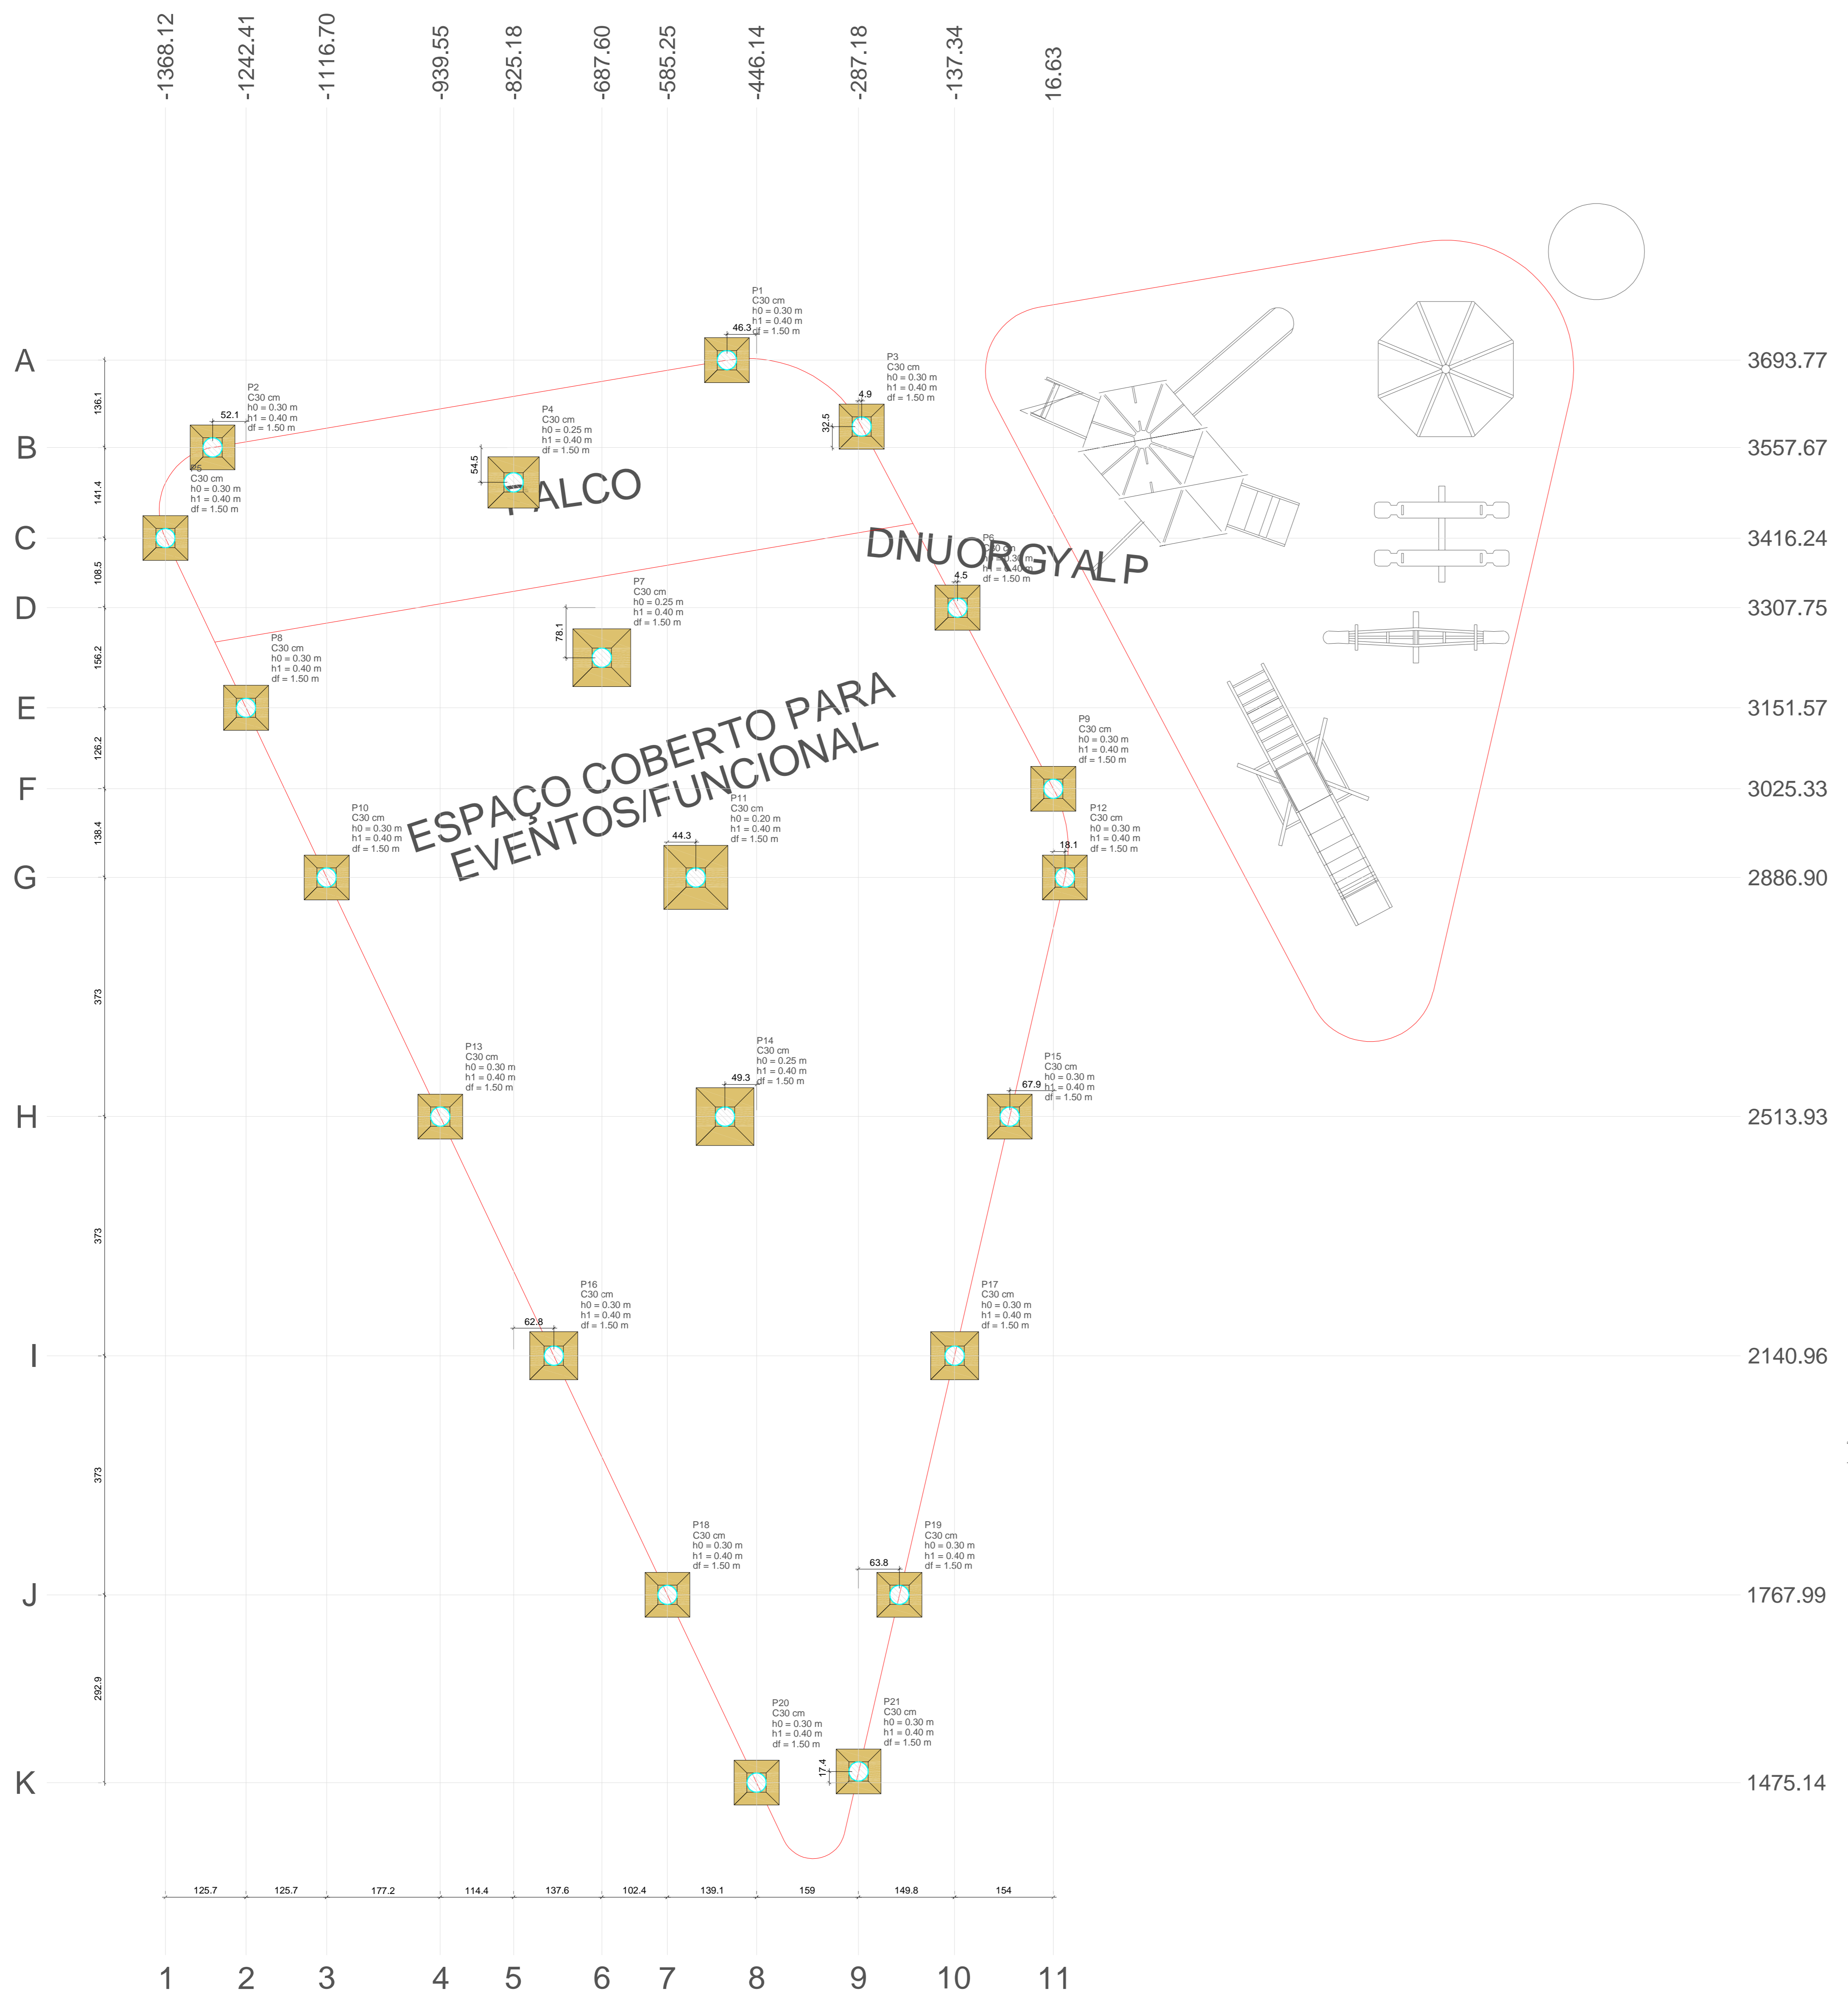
-1368.12 -1242.41 -1116.70 -939.55 -825.18 -687.60 -585.25 -446.14 -287.18 -137.34 16.63

A 3693.77
B 3557.67
C 3416.24
D 3307.75
E 3151.57
F 3025.33
G 2886.90
H 2513.93
I 2140.96
J 1767.99
K 1475.14

136.1
141.4
108.5
156.2
126.2
138.4
373
373
373
292.9

P1
C30 cm
h0 = 0.30 m
h1 = 0.40 m
df = 1.50 m
46.3

P2
C30 cm
h0 = 0.30 m
h1 = 0.40 m
df = 1.50 m
52.1

P3
C30 cm
h0 = 0.30 m
h1 = 0.40 m
df = 1.50 m
4.9
32.5

P4
C30 cm
h0 = 0.25 m
h1 = 0.40 m
df = 1.50 m
54.5

P5
C30 cm
h0 = 0.30 m
h1 = 0.40 m
df = 1.50 m

PALCO

DNUORGYALP

P6
C30 cm
h0 = 0.30 m
h1 = 0.40 m
df = 1.50 m
4.5

P7
C30 cm
h0 = 0.25 m
h1 = 0.40 m
df = 1.50 m
78.1

P8
C30 cm
h0 = 0.30 m
h1 = 0.40 m
df = 1.50 m

ESPAÇO COBERTO PARA
EVENTOS/FUNCIONAL

P9
C30 cm
h0 = 0.30 m
h1 = 0.40 m
df = 1.50 m

P10
C30 cm
h0 = 0.30 m
h1 = 0.40 m
df = 1.50 m

P11
C30 cm
h0 = 0.20 m
h1 = 0.40 m
df = 1.50 m
44.3

P12
C30 cm
h0 = 0.30 m
h1 = 0.40 m
df = 1.50 m
18.1

P13
C30 cm
h0 = 0.30 m
h1 = 0.40 m
df = 1.50 m

P14
C30 cm
h0 = 0.25 m
h1 = 0.40 m
df = 1.50 m
49.3

P15
C30 cm
h0 = 0.30 m
h1 = 0.40 m
df = 1.50 m
67.9

P16
C30 cm
h0 = 0.30 m
h1 = 0.40 m
df = 1.50 m
62.8

P17
C30 cm
h0 = 0.30 m
h1 = 0.40 m
df = 1.50 m

P18
C30 cm
h0 = 0.30 m
h1 = 0.40 m
df = 1.50 m

P19
C30 cm
h0 = 0.30 m
h1 = 0.40 m
df = 1.50 m
63.8

P20
C30 cm
h0 = 0.30 m
h1 = 0.40 m
df = 1.50 m

P21
C30 cm
h0 = 0.30 m
h1 = 0.40 m
df = 1.50 m
17.4

125.7 125.7 177.2 114.4 137.6 102.4 139.1 159 149.8 154

1 2 3 4 5 6 7 8 9 10 11